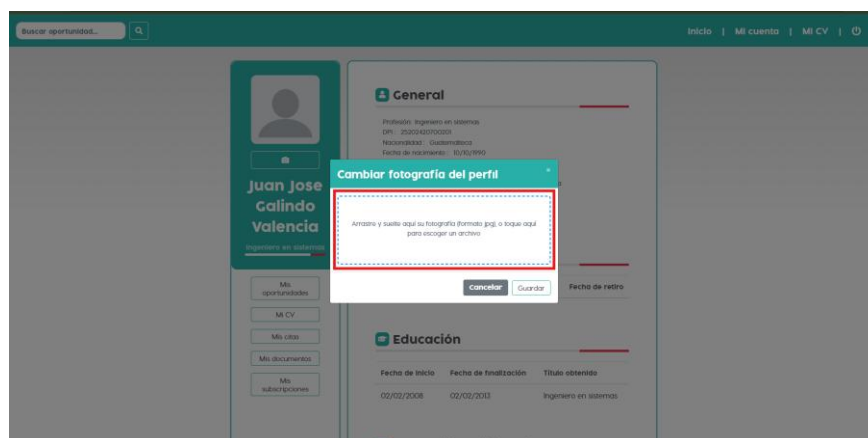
Buscar oportunidad...

Inicio | Mi cuenta | Mi CV |

Juan Jose Galindo Valencia

Ingeniero en sistemas

Mis oportunidades

Mi CV

Mis citas

Mis documentos

Mis subscripciones

General

Profesión: Ingeniero en sistemas
DPI: 25202420700001
Nacionalidad: Guatemalteco
Fecha de nacimiento: 10/10/1990

Cambiar fotografía del perfil

×

Arrastre y suelte aquí su fotografía (formato jpg), o toque aquí para escoger un archivo

Cancelar Guardar

Fecha de retiro

Educación

| Fecha de inicio | Fecha de finalización | Título obtenido |
|---|---|---|
| 02/02/2008 | 02/02/2013 | Ingeniero en sistemas |